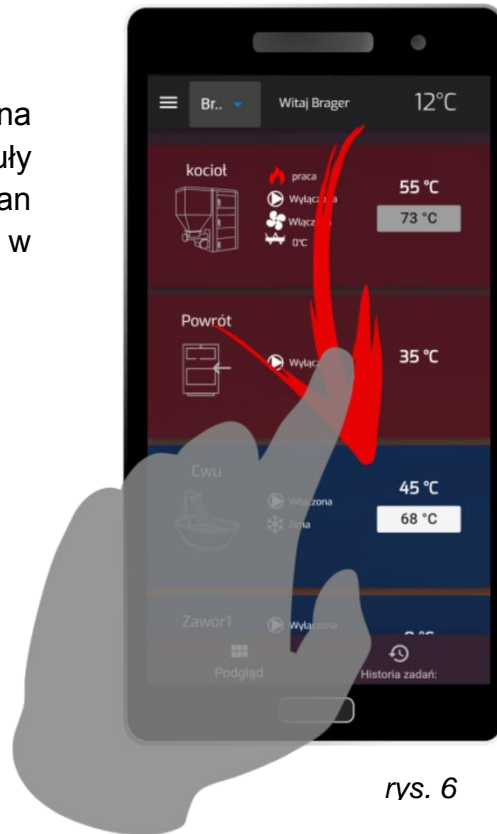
na
uły
an
w

Br..

Witaj Brager

12°C

kocioł

praca

Wyłącz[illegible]a

Włącz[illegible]a

0°C

55 °C

73 °C

Powrót

Wyłącz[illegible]

35 °C

Cwu

Wyłączona

Zima

45 °C

68 °C

Zawor1

Wyłączona

Podgląd

Historia zadań:

rys. 6